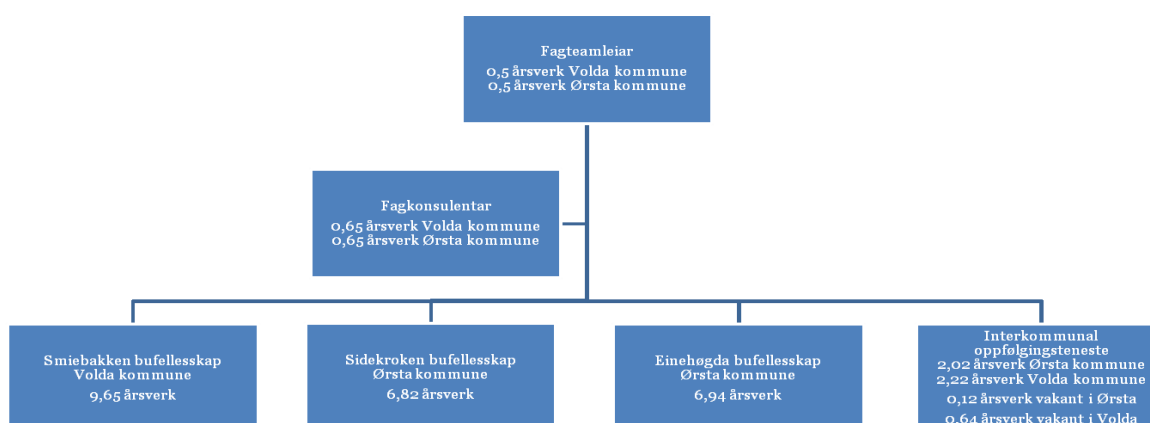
Fagteamleiar
0,5 årsverk Volda kommune
0,5 årsverk Ørsta kommune

Fagkonsulentar
0,65 årsverk Volda kommune
0,65 årsverk Ørsta kommune

Smiebakken bufellesskap
Volda kommune
9,65 årsverk

Sidekroken bufellesskap
Ørsta kommune
6,82 årsverk

Einehøgda bufellesskap
Ørsta kommune
6,94 årsverk

Interkommunal oppfølgingsteneste
2,02 årsverk Ørsta kommune
2,22 årsverk Volda kommune
0,12 årsverk vakant i Ørsta
0,64 årsverk vakant i Volda